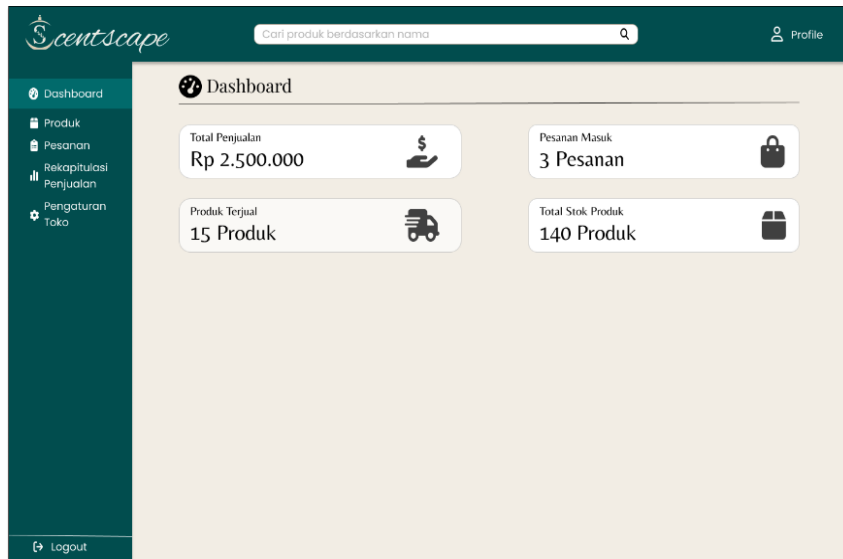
Scentscape

Cari produk berdasarkan nama

Profile

Dashboard

Produk

Pesanan

Rekapitulasi Penjualan

Pengaturan Toko

Logout

Dashboard

Total Penjualan
Rp 2.500.000

Pesanan Masuk
3 Pesanan

Produk Terjual
15 Produk

Total Stok Produk
140 Produk